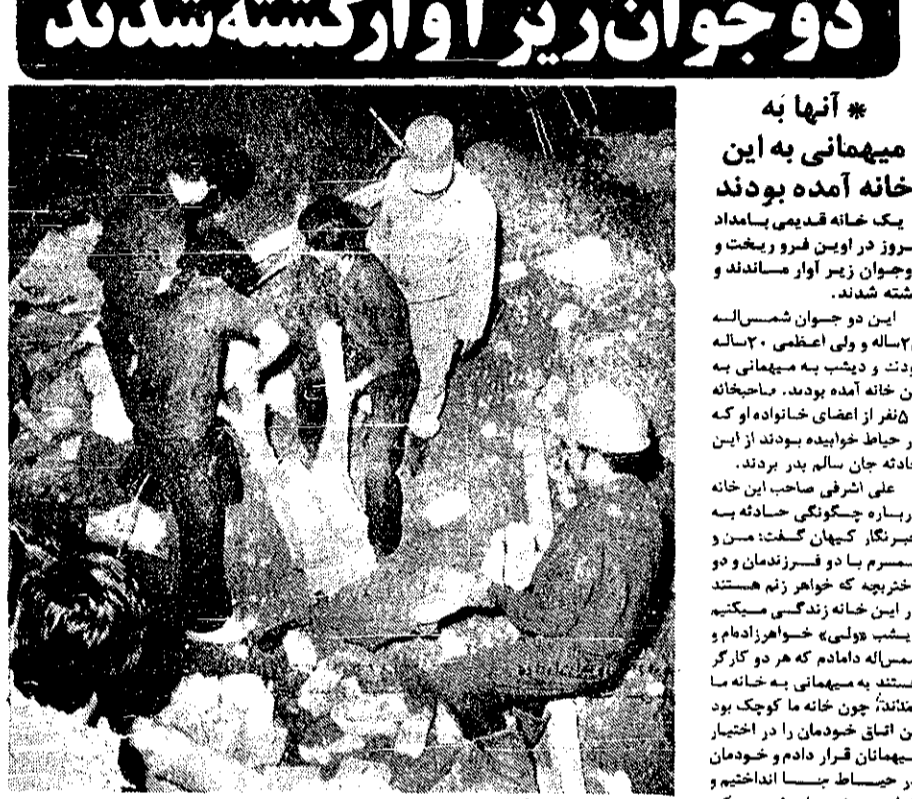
دوجوان زیر آوار کشته شدند

* آنها به میهمانی به این خانه آمده بودند

یک خانه قدیمی بامداد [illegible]روز در اوین فرو ریخت و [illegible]وجوان زیر آوار ماندند و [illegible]شته شدند.

این دو جوان شمس‌اله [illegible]ساله و ولی اعظمی ۲۰ساله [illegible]ودند و دیشب به میهمانی به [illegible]ن خانه آمده بودند. صاحبخانه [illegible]۵نفر از اعضای خانواده او که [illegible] حیاط خوابیده بودند از این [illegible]ادثه جان سالم بدر بردند.

علی اشرفی صاحب این خانه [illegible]رباره چگونگی حادثه به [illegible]برنگار کیهان گفت: من و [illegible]مسرم با دو فرزندمان و دو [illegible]ختربچه که خواهر زنم هستند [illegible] این خانه زندگی میکنیم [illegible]یشب «ولی» خواهرزاده‌ام و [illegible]مس‌اله دامادم که هر دو کارگر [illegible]ستند به میهمانی به خانه ما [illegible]مدند. چون خانه ما کوچک بود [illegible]ن اتاق خودمان را در اختیار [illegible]یهمانان قرار دادم و خودمان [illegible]ر حیاط جا انداختیم و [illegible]